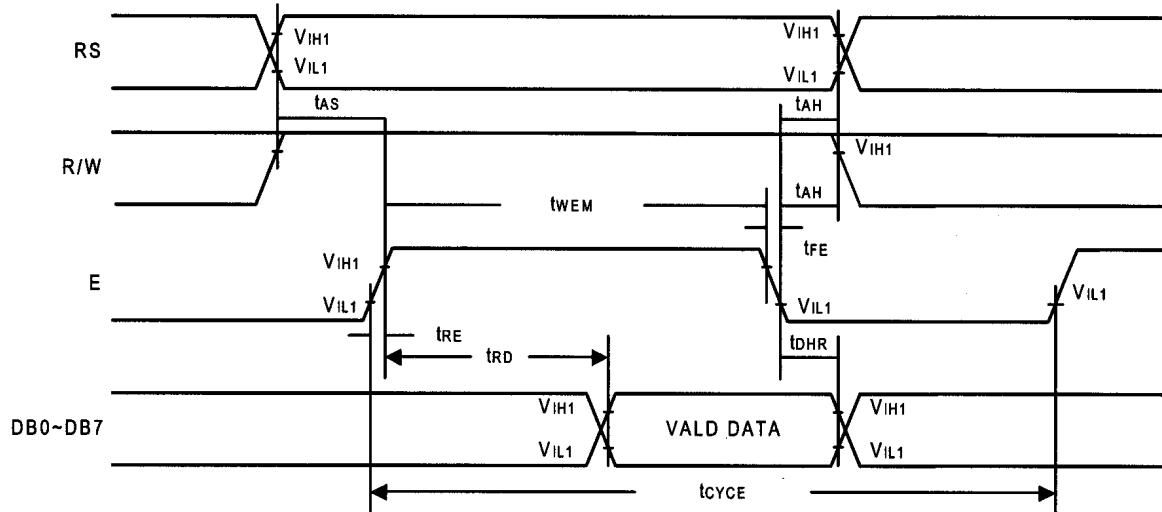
RS
$V_{IH1}$
$V_{IL1}$
$V_{IH1}$
$V_{IL1}$
$t_{AS}$
$t_{AH}$
R/W
$V_{IH1}$
$t_{WEM}$
$t_{AH}$
$t_{FE}$
E
$V_{IH1}$
$V_{IL1}$
$V_{IL1}$
$V_{IL1}$
$t_{RE}$
$t_{RD}$
$t_{DHR}$
DB0~DB7
$V_{IH1}$
$V_{IL1}$
VALD DATA
$V_{IH1}$
$V_{IL1}$
$t_{CYCE}$